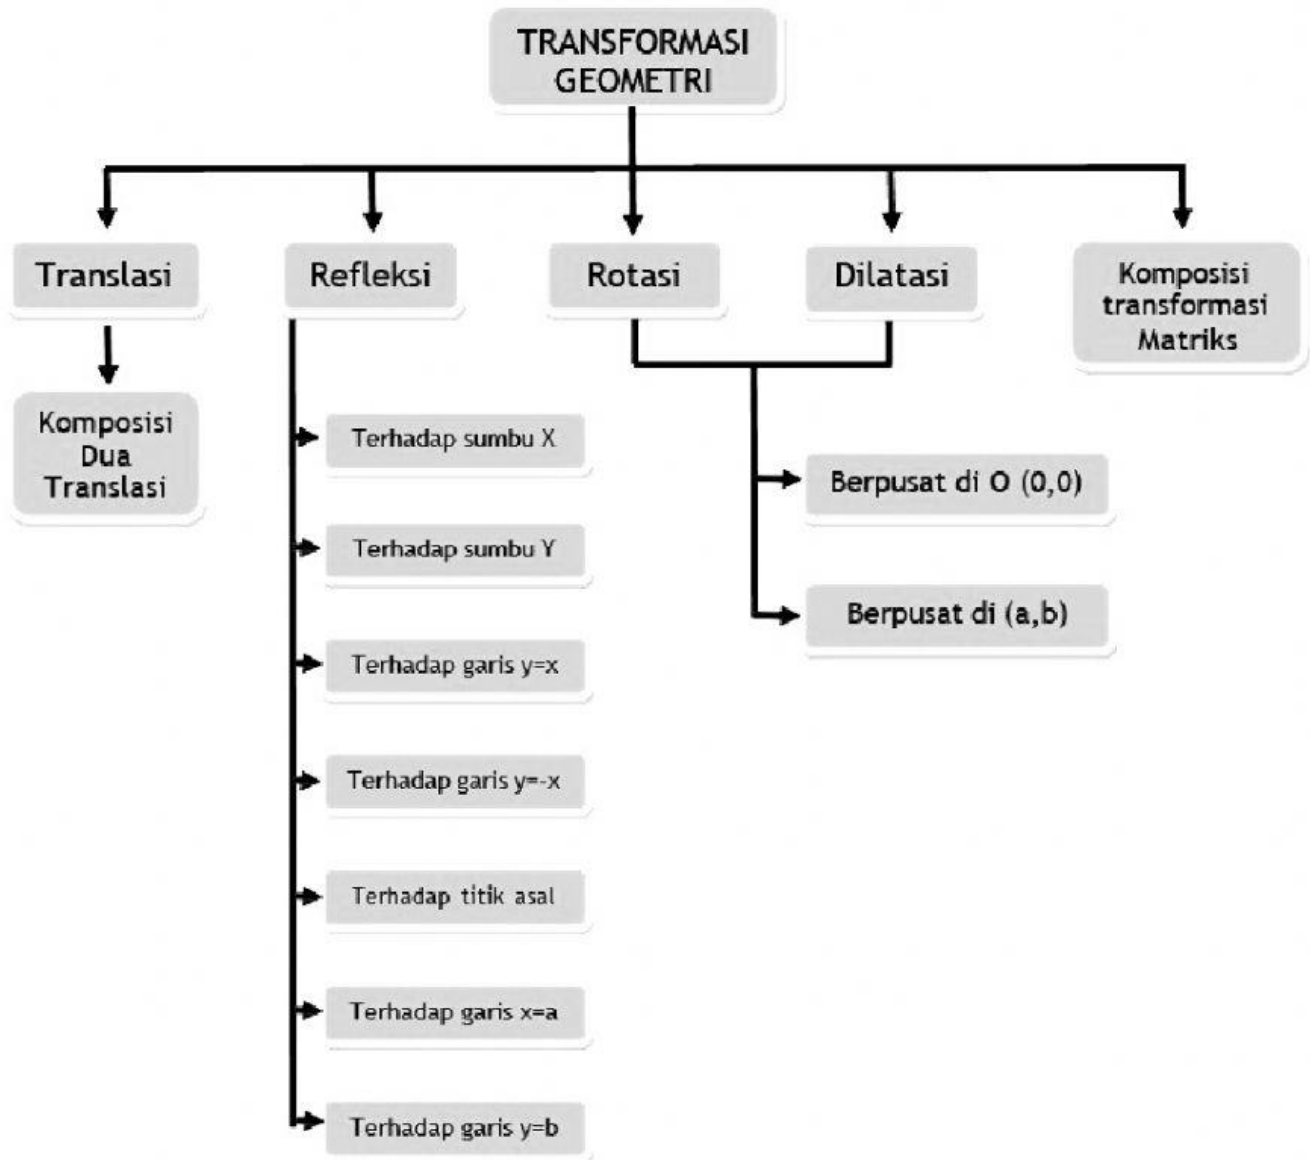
TRANSFORMASI GEOMETRI

Translasi

Refleksi

Rotasi

Dilatasi

Komposisi transformasi Matriks

Komposisi Dua Translasi

Terhadap sumbu X

Terhadap sumbu Y

Terhadap garis y=x

Terhadap garis y=-x

Terhadap titik asal

Terhadap garis x=a

Terhadap garis y=b

Berpusat di O (0,0)

Berpusat di (a,b)